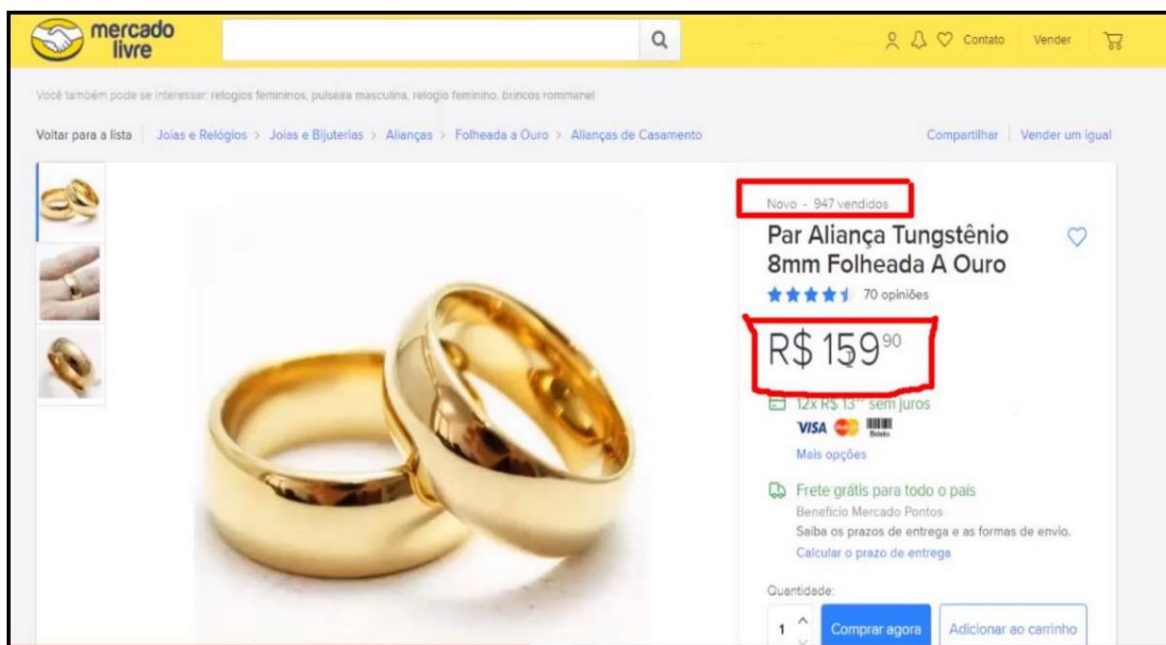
mercado livre

Contato Vender

Você também pode se interessar: relogios femininos, pulseira masculina, relogio feminino, brincos rommanel

Voltar para a lista | Joias e Relógios > Joias e Bijuterias > Alianças > Folheada a Ouro > Alianças de Casamento

Compartilhar | Vender um igual

Novo - 947 vendidos

Par Aliança Tungstênio 8mm Folheada A Ouro

70 opiniões

R$ 159$^{90}$

12x R$ 13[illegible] sem juros

VISA

Boleto

Mais opções

Frete grátis para todo o país

Benefício Mercado Pontos

Saiba os prazos de entrega e as formas de envio.

Calcular o prazo de entrega

Quantidade:

1

Comprar agora

Adicionar ao carrinho